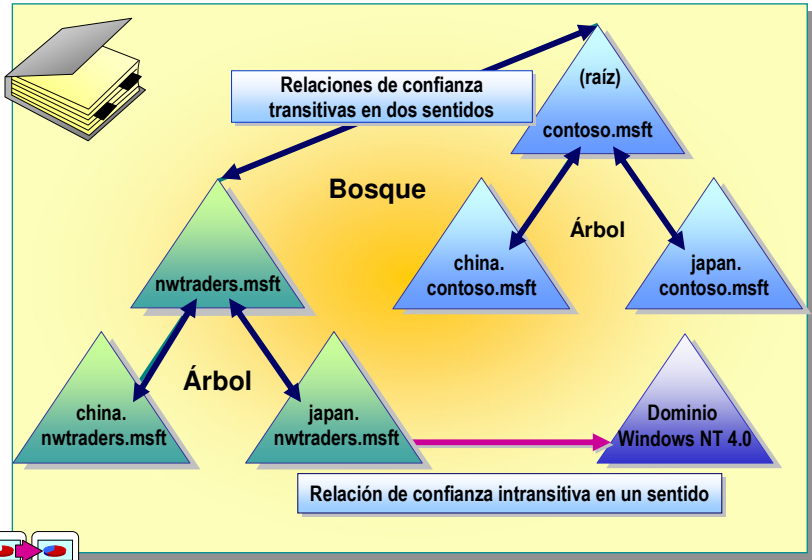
Relaciones de confianza transitivas en dos sentidos

(raíz)

contoso.msft

Bosque

Árbol

china. contoso.msft

japan. contoso.msft

nwtraders.msft

Árbol

china. nwtraders.msft

japan. nwtraders.msft

Dominio Windows NT 4.0

Relación de confianza intransitiva en un sentido